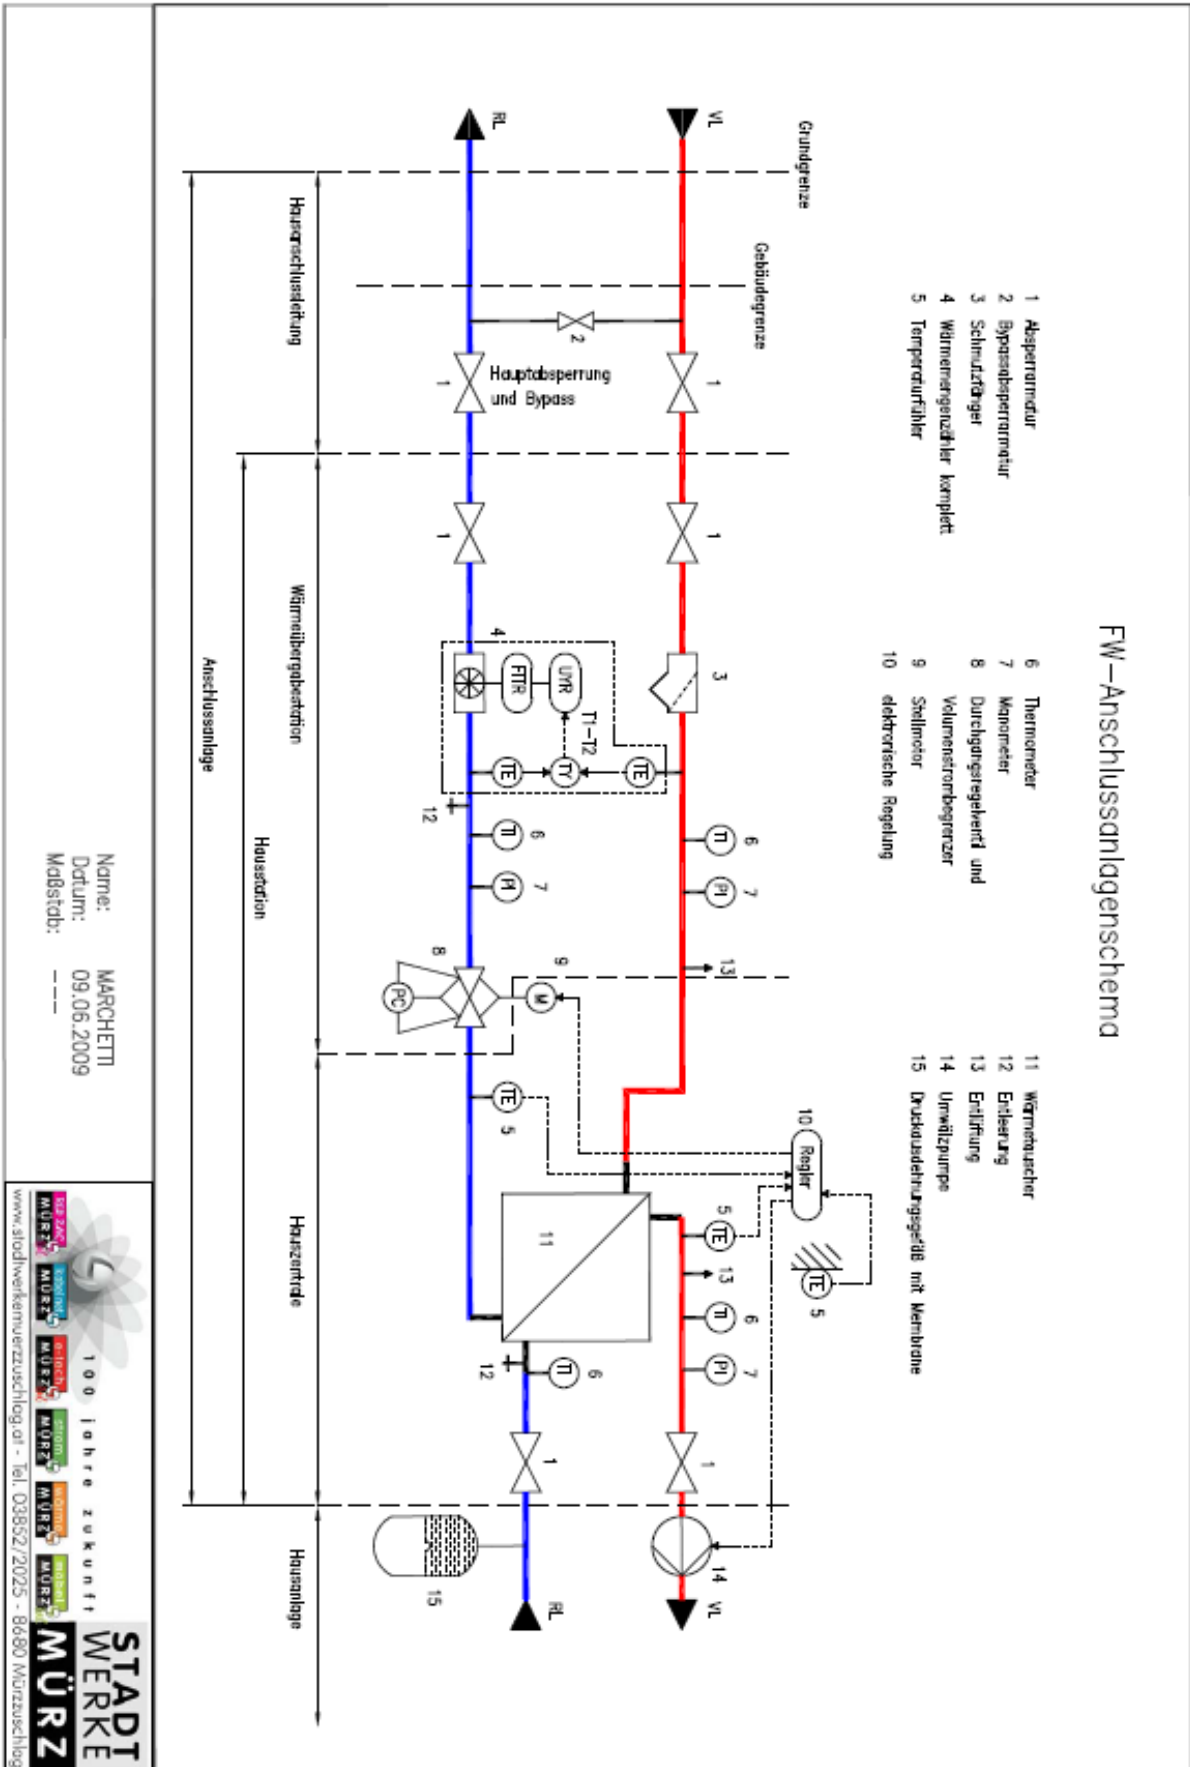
FW–Anschlussanlagenschema

1 Absperrarmatur
2 Bypassabsperrarmatur
3 Schmutzfänger
4 Wärmemengenzähler komplett
5 Temperaturfühler

6 Thermometer
7 Manometer
8 Durchgangsregelventil und Volumenstrombegrenzer
9 Stellmotor
10 elektronische Regelung

11 Wärmetauscher
12 Entleerung
13 Entlüftung
14 Umwälzpumpe
15 Druckausdehnungsgefäß mit Membrane

VL
RL
Grundgrenze
Gebäudegrenze
Hauptabsperrung und Bypass
Hausanschlussleitung
Wärmeübergabestation
Hausstation
Anschlussanlage
Hauszentrale
Hausanlage
FTTR
UYR
T1–T2
TE
TY
TI
PI
PC
M
Regler
1
2
3
4
5
6
7
8
9
10
11
12
13
14
15

Name: MARCHETTI
Datum: 09.06.2009
Maßstab: – – –

STADT WERKE MÜRZ
100 jahre zukunft
www.stadtwerkemuerzzuschlag.at - Tel. 03852/2025 - 8680 Mürzzuschlag